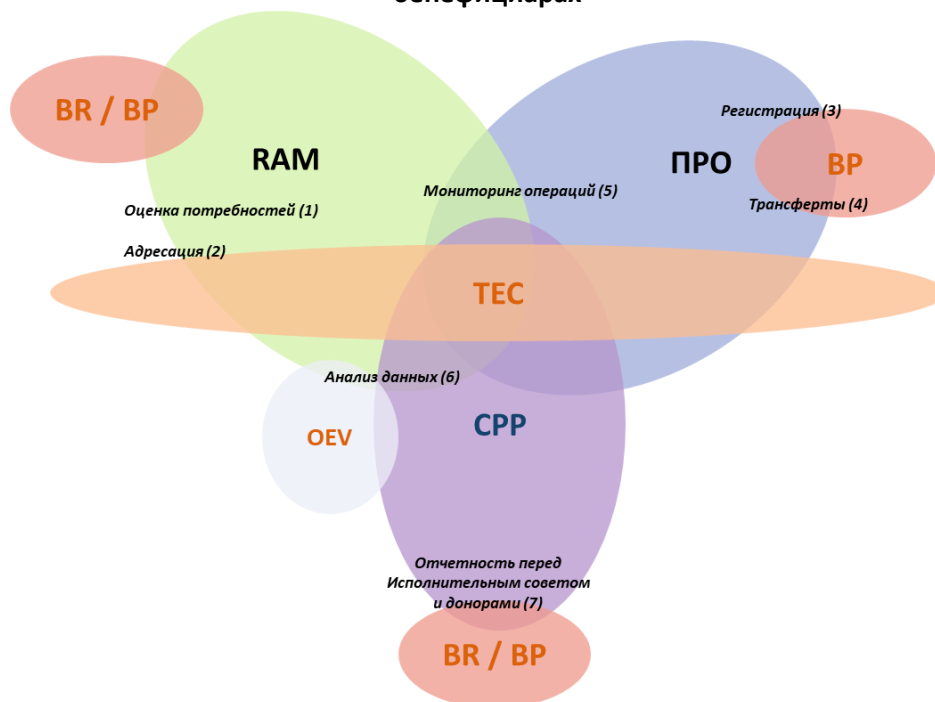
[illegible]

BR / BP

RAM

Оценка потребностей (1)

Адресация (2)

Мониторинг операций (5)

Регистрация (3)

ПРО

BP

Трансферты (4)

TEC

Анализ данных (6)

OEV

CPP

Отчетность перед Исполнительным советом и донорами (7)

BR / BP